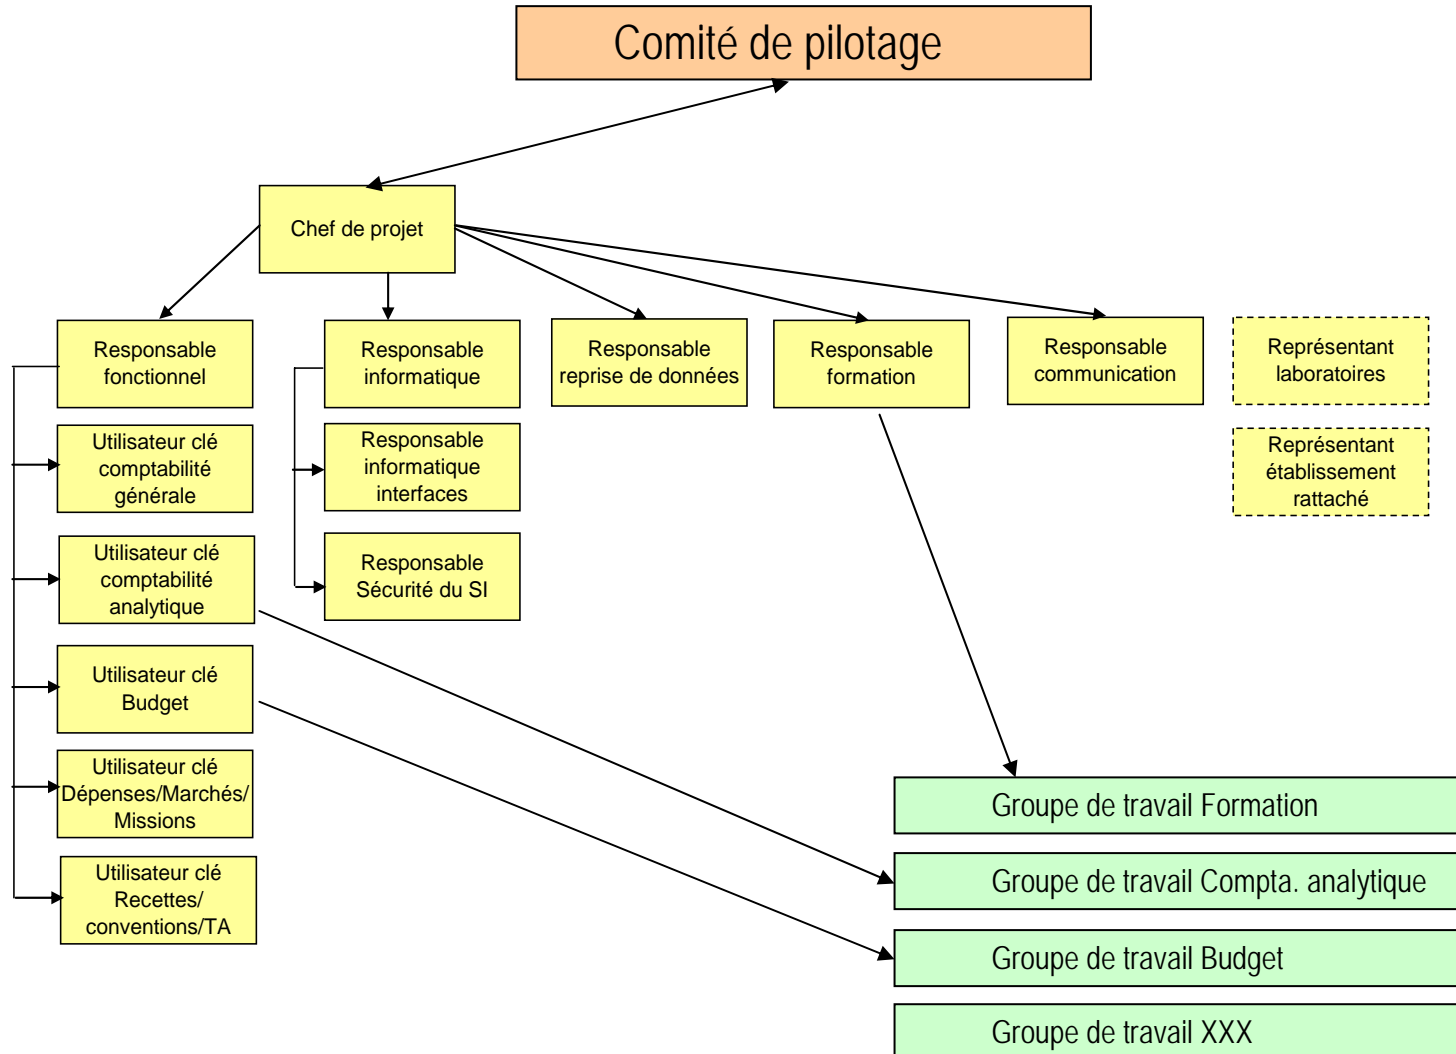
Comité de pilotage

Chef de projet

Responsable fonctionnel

Utilisateur clé comptabilité générale

Utilisateur clé comptabilité analytique

Utilisateur clé Budget

Utilisateur clé Dépenses/Marchés/ Missions

Utilisateur clé Recettes/ conventions/TA

Responsable informatique

Responsable informatique interfaces

Responsable Sécurité du SI

Responsable reprise de données

Responsable formation

Responsable communication

Représentant laboratoires

Représentant établissement rattaché

Groupe de travail Formation

Groupe de travail Compta. analytique

Groupe de travail Budget

Groupe de travail XXX